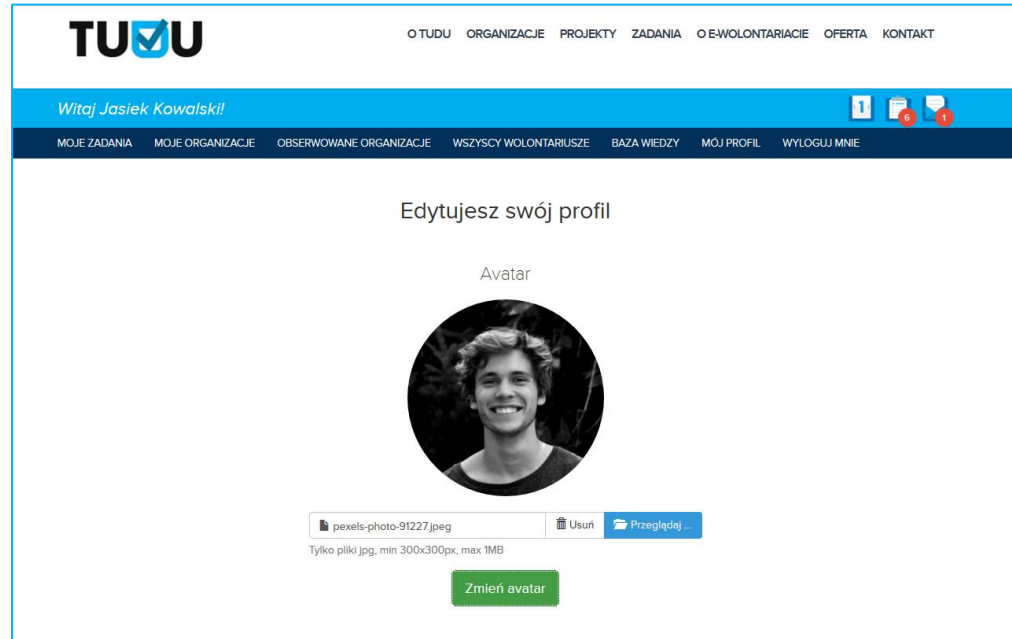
TUDU

O TUDU ORGANIZACJE PROJEKTY ZADANIA O E-WOLONTARIACIE OFERTA KONTAKT

Witaj Jasiek Kowalski!

1 6 1

MOJE ZADANIA MOJE ORGANIZACJE OBSERWOWANE ORGANIZACJE WSZYSCY WOLONTARIUSZE BAZA WIEDZY MÓJ PROFIL WYLOGUJ MNIE

Edytujesz swój profil

Avatar

pexels-photo-91227.jpeg Usuń Przeglądaj ...

Tylko pliki jpg, min 300x300px, max 1MB

Zmień avatar